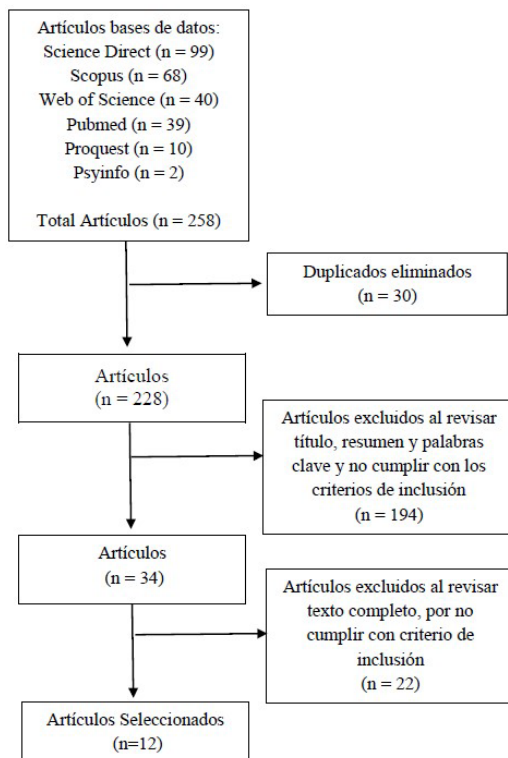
Artículos bases de datos:
Science Direct (n = 99)
Scopus (n = 68)
Web of Science (n = 40)
Pubmed (n = 39)
Proquest (n = 10)
Psyinfo (n = 2)

Total Artículos (n = 258)

Duplicados eliminados
(n = 30)

Artículos
(n = 228)

Artículos excluidos al revisar título, resumen y palabras clave y no cumplir con los criterios de inclusión
(n = 194)

Artículos
(n = 34)

Artículos excluidos al revisar texto completo, por no cumplir con criterio de inclusión
(n = 22)

Artículos Seleccionados
(n=12)